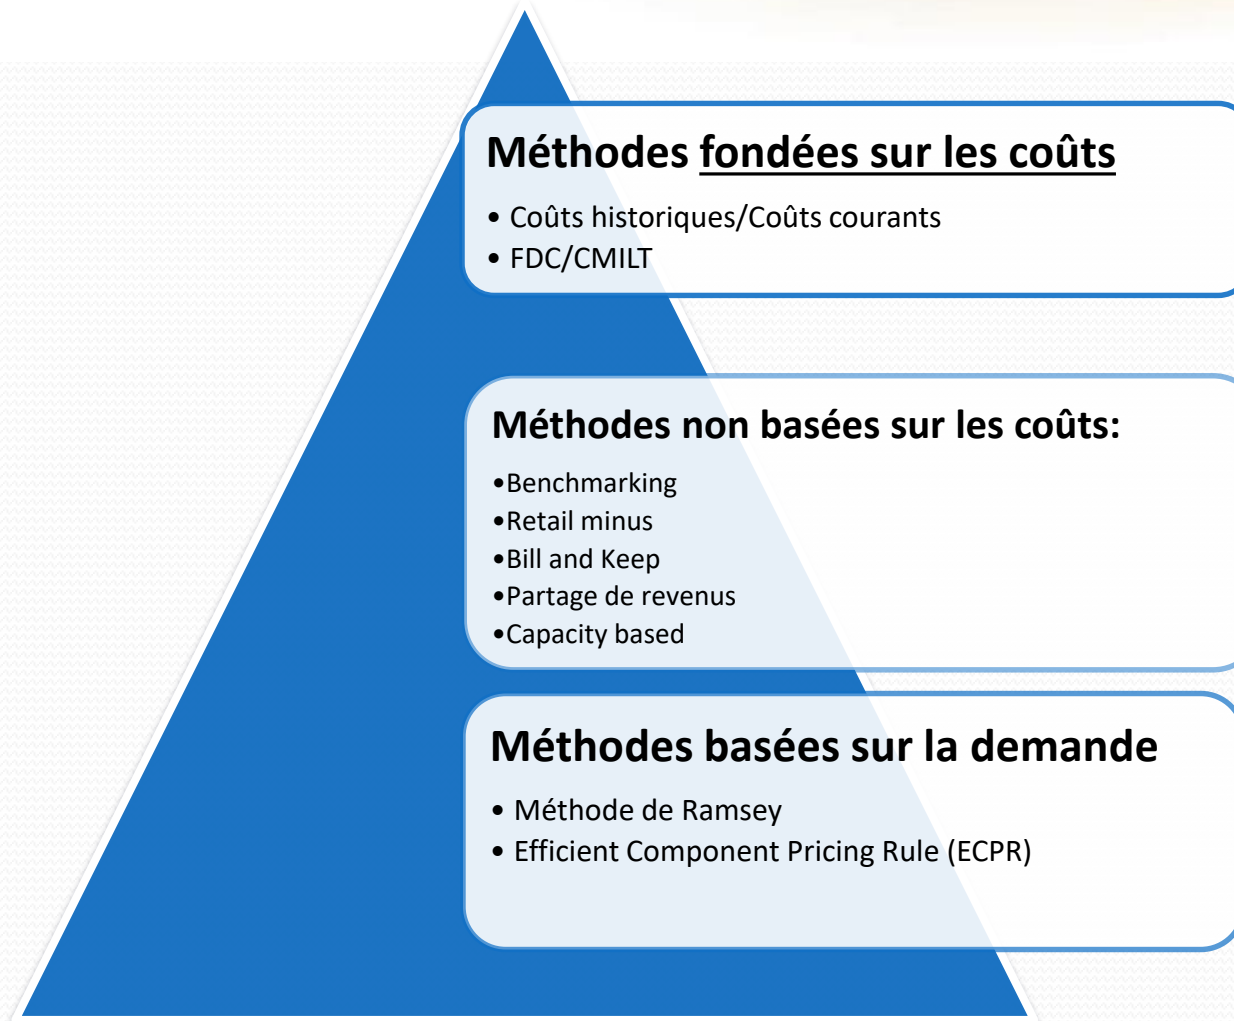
Méthodes fondées sur les coûts

• Coûts historiques/Coûts courants
• FDC/CMILT

Méthodes non basées sur les coûts:

•Benchmarking
•Retail minus
•Bill and Keep
•Partage de revenus
•Capacity based

Méthodes basées sur la demande

• Méthode de Ramsey
• Efficient Component Pricing Rule (ECPR)